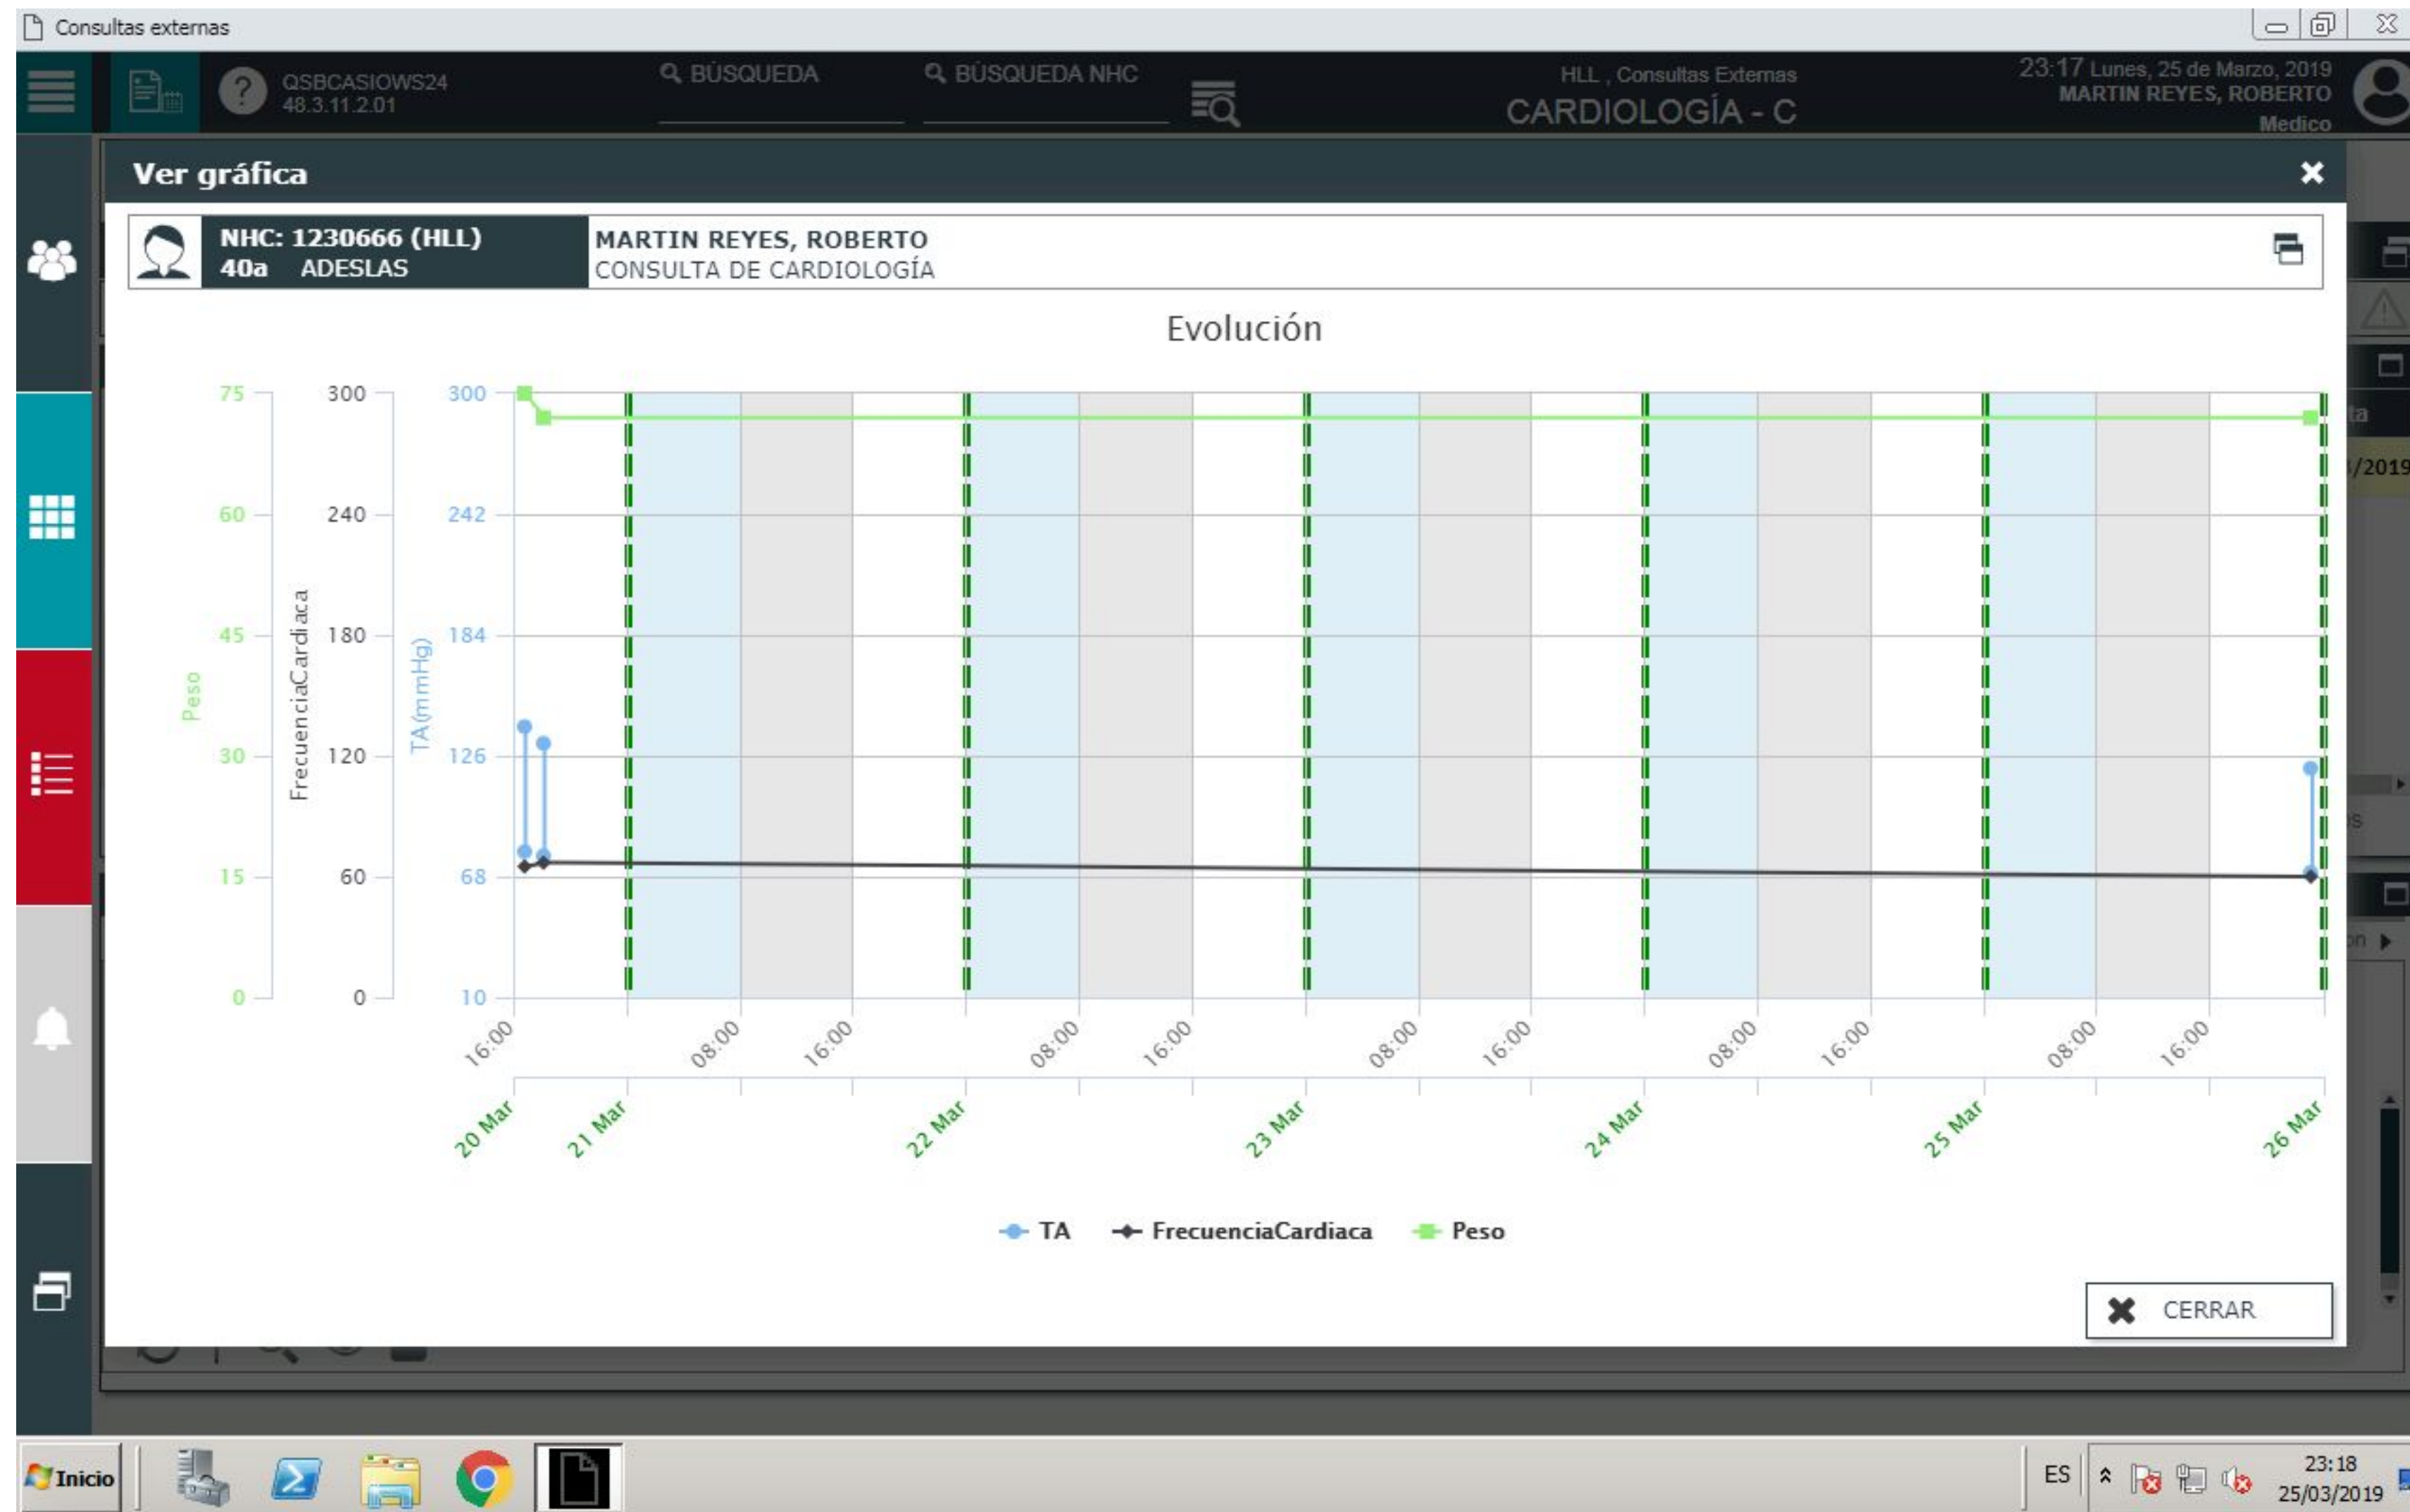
Consultas externas

QSBCASIOWS24
48.3.11.2.01

BÚSQUEDA

BÚSQUEDA NHC

HLL , Consultas Externas
CARDIOLOGÍA - C

23:17 Lunes, 25 de Marzo, 2019
MARTIN REYES, ROBERTO
Medico

Ver gráfica

NHC: 1230666 (HLL)
40a ADESLAS

MARTIN REYES, ROBERTO
CONSULTA DE CARDIOLOGÍA

Evolución

Peso
75
60
45
30
15
0

FrecuenciaCardiaca
300
240
180
120
60
0

TA(mmHg)
300
242
184
126
68
10

16:00 08:00 16:00 08:00 16:00 08:00 16:00 08:00 16:00 08:00 16:00

20 Mar 21 Mar 22 Mar 23 Mar 24 Mar 25 Mar 26 Mar

TA FrecuenciaCardiaca Peso

CERRAR

Inicio

ES

23:18
25/03/2019